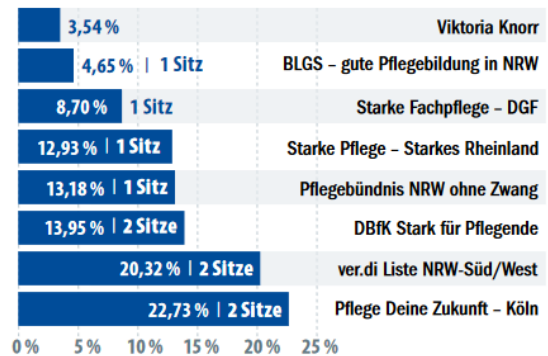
3,54 % Viktoria Knorr
4,65 % | 1 Sitz BLGS – gute Pflegebildung in NRW
8,70 % 1 Sitz Starke Fachpflege – DGF
12,93 % | 1 Sitz Starke Pflege – Starkes Rheinland
13,18 % | 1 Sitz Pflegebündnis NRW ohne Zwang
13,95 % | 2 Sitze DBfK Stark für Pflegende
20,32 % | 2 Sitze ver.di Liste NRW-Süd/West
22,73 % | 2 Sitze Pflege Deine Zukunft – Köln

0 % 5 % 10 % 15 % 20 % 25 %